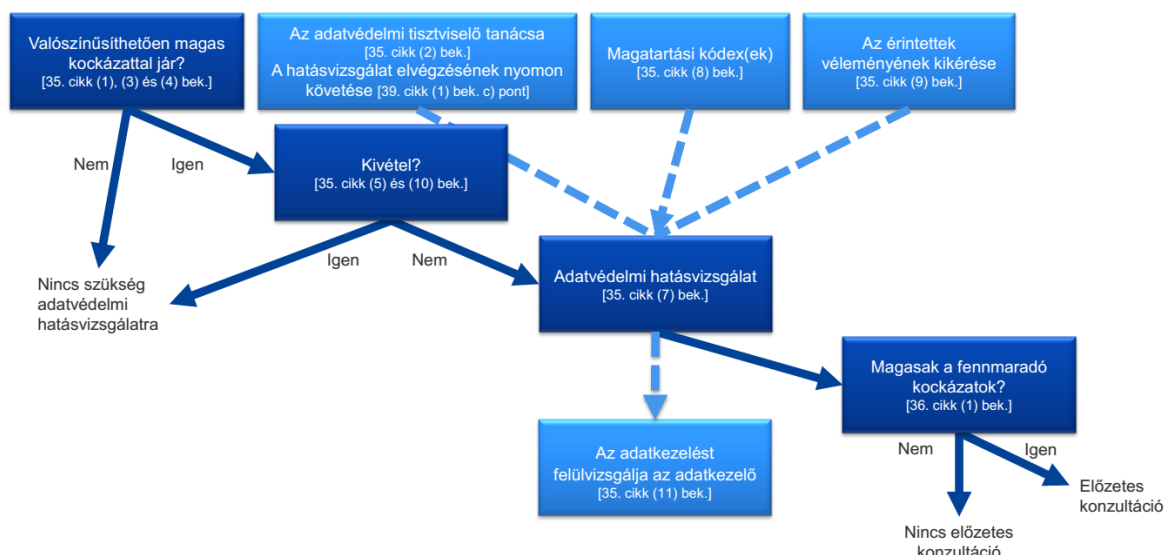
Valószínűsíthetően magas kockázattal jár?
[35. cikk (1), (3) és (4) bek.]

Az adatvédelmi tisztviselő tanácsa
[35. cikk (2) bek.]
A hatásvizsgálat elvégzésének nyomon követése [39. cikk (1) bek. c) pont]

Magatartási kódex(ek)
[35. cikk (8) bek.]

Az érintettek véleményének kikérése
[35. cikk (9) bek.]

Nem

Igen

Kivétel?
[35. cikk (5) és (10) bek.]

Igen

Nem

Nincs szükség adatvédelmi hatásvizsgálatra

Adatvédelmi hatásvizsgálat
[35. cikk (7) bek.]

Magasak a fennmaradó kockázatok?
[36. cikk (1) bek.]

Az adatkezelést felülvizsgálja az adatkezelő
[35. cikk (11) bek.]

Nem

Igen

Előzetes konzultáció

Nincs előzetes konzultáció